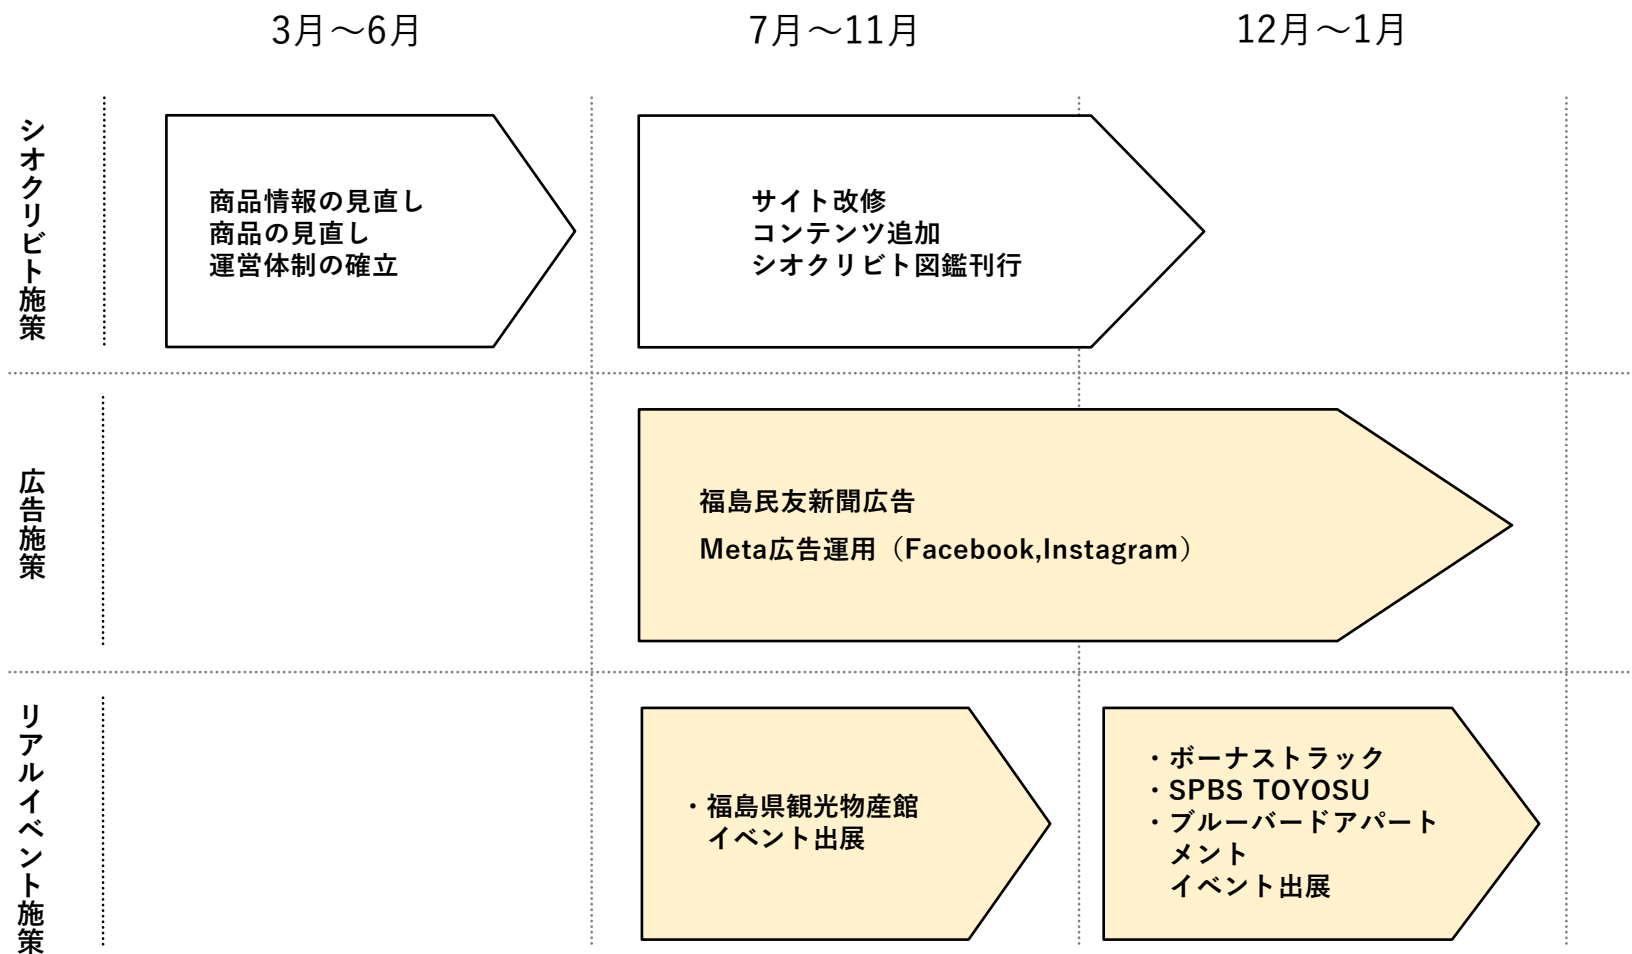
3月〜6月

7月〜11月

12月〜1月

シオクリビト施策

商品情報の見直し
商品の見直し
運営体制の確立

サイト改修
コンテンツ追加
シオクリビト図鑑刊行

広告施策

福島民友新聞広告
Meta広告運用（Facebook,Instagram）

リアルイベント施策

・福島県観光物産館
イベント出展

・ボーナストラック
・SPBS TOYOSU
・ブルーバードアパートメント
イベント出展